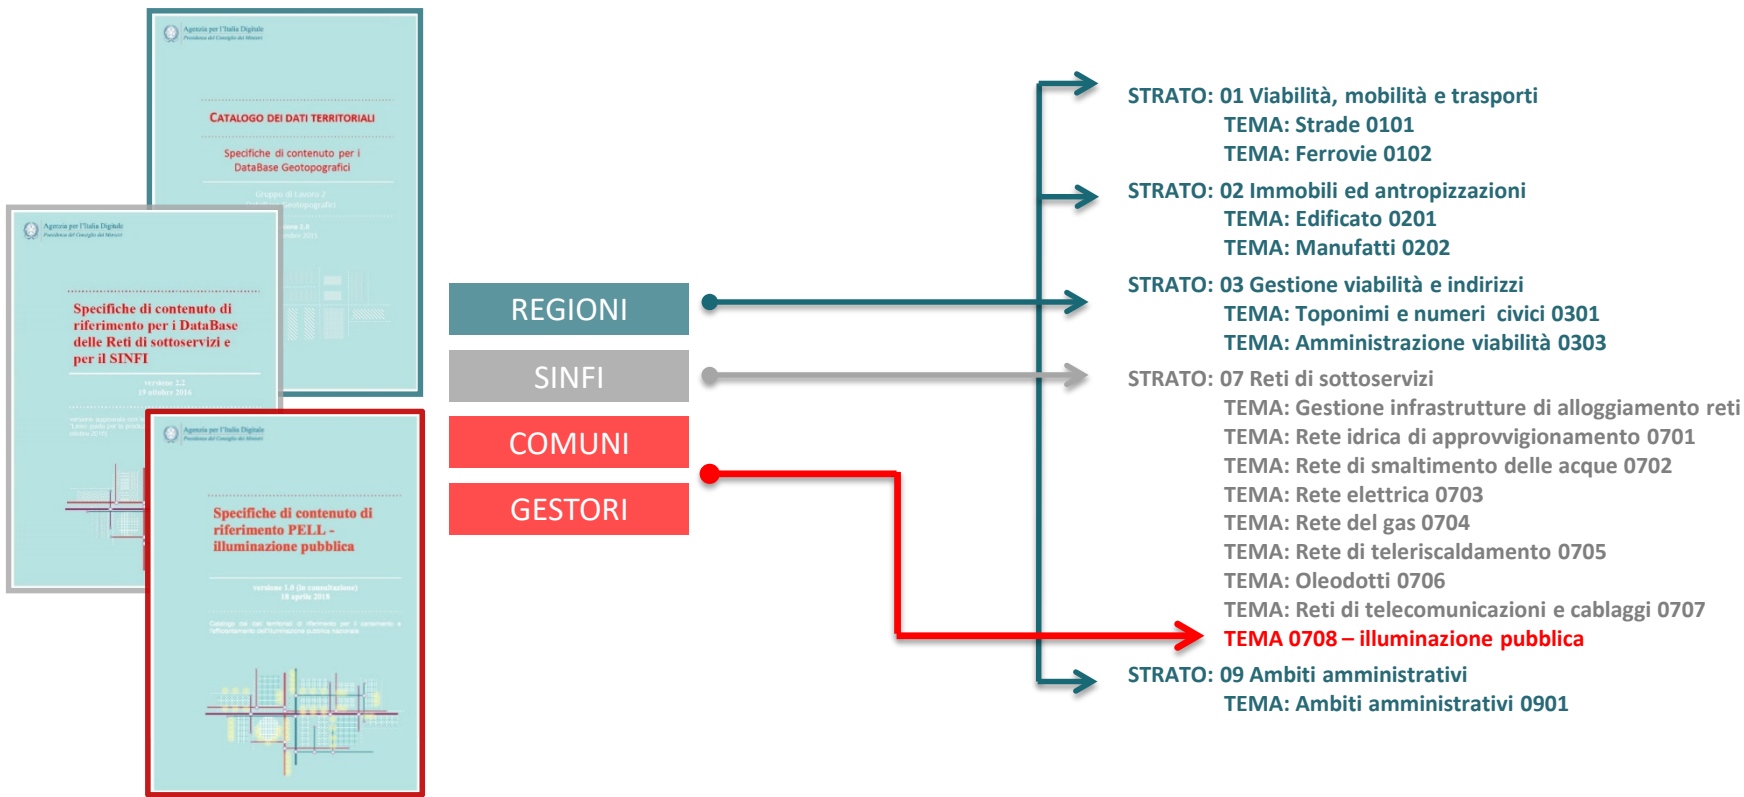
Agenzia per l'Italia Digitale
Presidenza del Consiglio dei Ministri

CATALOGO DEI DATI TERRITORIALI

Specifiche di contenuto per i DataBase Geotopografici

Gruppo di Lavoro 2
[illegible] Geotopografici

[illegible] 1.0
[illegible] 2015

Agenzia per l'Italia Digitale
Presidenza del Consiglio dei Ministri

Specifiche di contenuto di riferimento per i DataBase delle Reti di sottoservizi e per il SINFI

versione 2.2
19 ottobre 2016

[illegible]

Agenzia per l'Italia Digitale
Presidenza del Consiglio dei Ministri

Specifiche di contenuto di riferimento PELL - illuminazione pubblica

versione 1.0 (in consultazione)
18 aprile 2018

Catalogo dei dati territoriali di riferimento per il censimento e l'efficientamento dell'illuminazione pubblica nazionale

REGIONI
SINFI
COMUNI
GESTORI

STRATO: 01 Viabilità, mobilità e trasporti
TEMA: Strade 0101
TEMA: Ferrovie 0102
STRATO: 02 Immobili ed antropizzazioni
TEMA: Edificato 0201
TEMA: Manufatti 0202
STRATO: 03 Gestione viabilità e indirizzi
TEMA: Toponimi e numeri civici 0301
TEMA: Amministrazione viabilità 0303
STRATO: 07 Reti di sottoservizi
TEMA: Gestione infrastrutture di alloggiamento reti
TEMA: Rete idrica di approvvigionamento 0701
TEMA: Rete di smaltimento delle acque 0702
TEMA: Rete elettrica 0703
TEMA: Rete del gas 0704
TEMA: Rete di teleriscaldamento 0705
TEMA: Oleodotti 0706
TEMA: Reti di telecomunicazioni e cablaggi 0707
TEMA 0708 – illuminazione pubblica
STRATO: 09 Ambiti amministrativi
TEMA: Ambiti amministrativi 0901